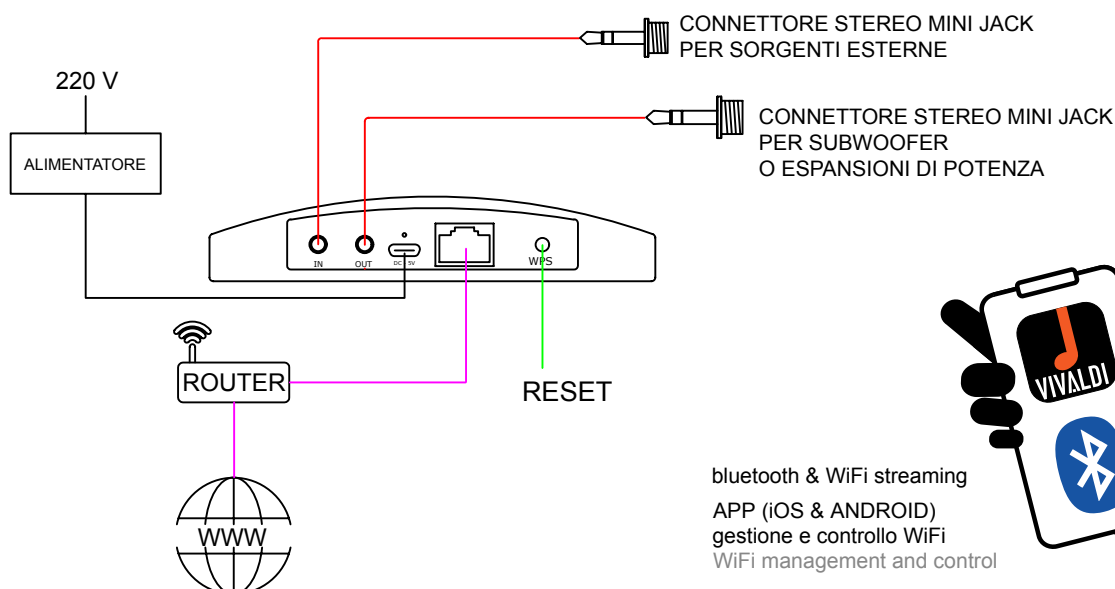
CONNETTORE STEREO MINI JACK
PER SORGENTI ESTERNE

220 V

CONNETTORE STEREO MINI JACK
PER SUBWOOFER
O ESPANSIONI DI POTENZA

ALIMENTATORE

IN

OUT

DC 5V

WPS

ROUTER

RESET

VIVALDI

WWW

bluetooth & WiFi streaming

APP (iOS & ANDROID)
gestione e controllo WiFi
WiFi management and control